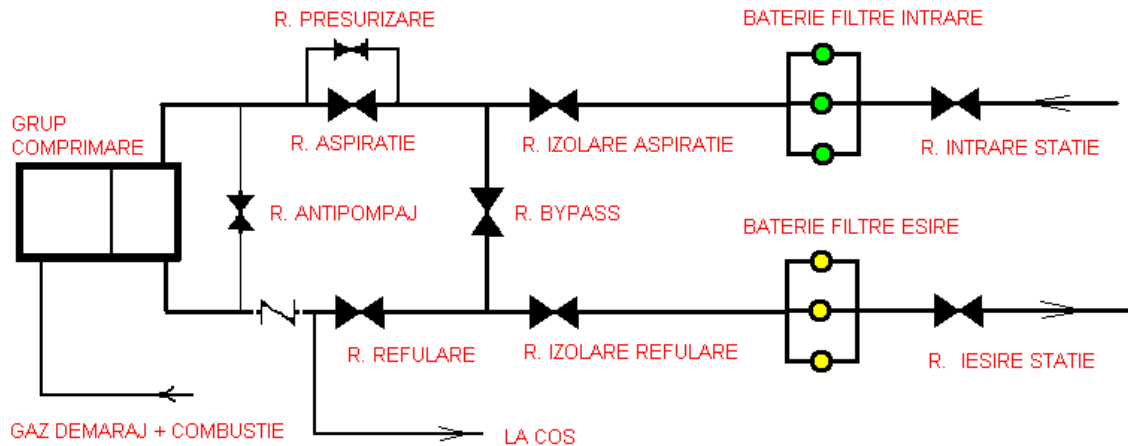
R. PRESURIZARE

BATERIE FILTRE INTRARE

GRUP COMPRIMARE

R. ASPIRATIE

R. IZOLARE ASPIRATIE

R. INTRARE STATIE

R. ANTIPOMPAJ

R. BYPASS

BATERIE FILTRE ESIRE

R. REFULARE

R. IZOLARE REFULARE

R. IESIRE STATIE

GAZ DEMARAJ + COMBUSTIE

LA COS